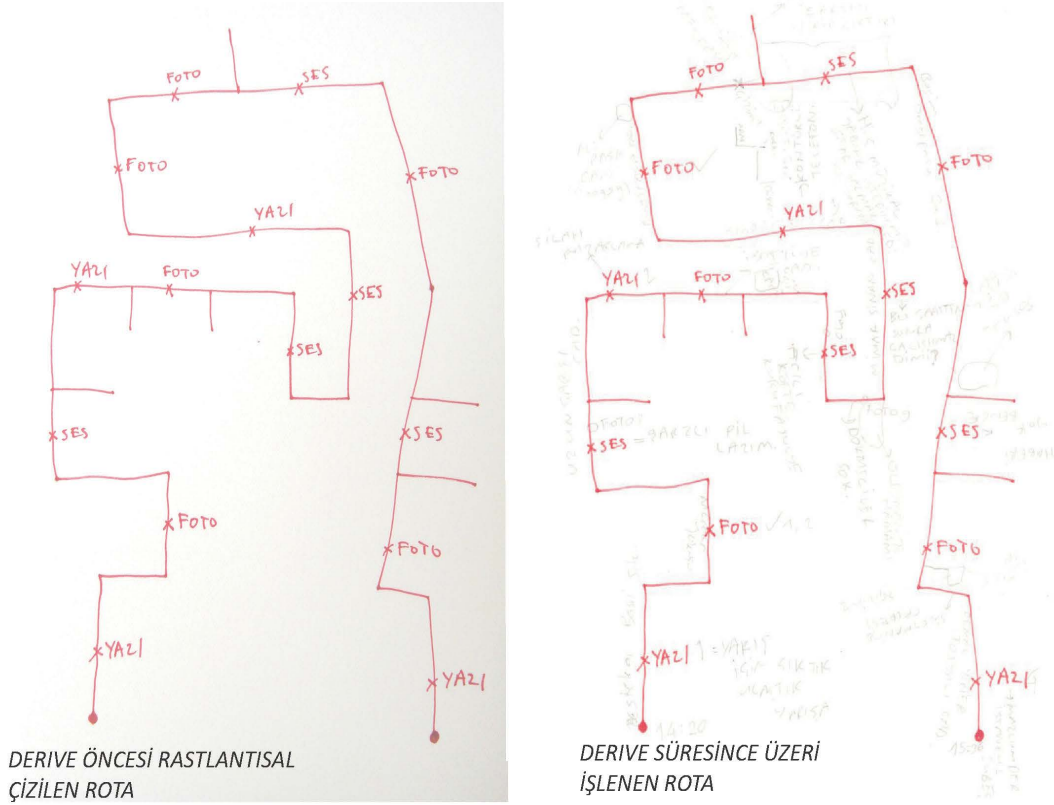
FOTO
SES
FOTO
FOTO
YAZI
YAZI
FOTO
SES
SES
SES
SES
FOTO
FOTO
YAZI
YAZI

DERIVE ÖNCESİ RASTLANTISAL ÇİZİLEN ROTA

FOTO
SES
FOTO
FOTO
YAZI
YAZI 2
FOTO
SES
SES
SES = BAZLI PİL LAZIM
SES
FOTO √1, 2
FOTO
YAZI 1 = YARIŞ
YAZI

DERIVE SÜRESİNCE ÜZERİ İŞLENEN ROTA